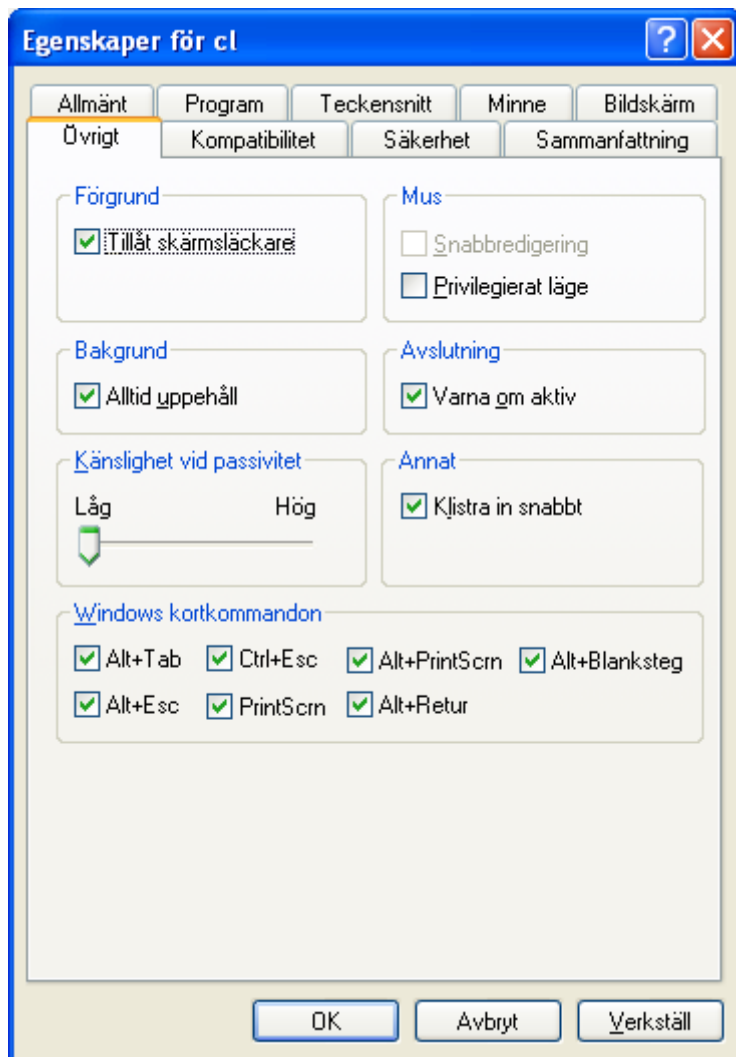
Egenskaper för cl

?

Allmänt
Program
Teckensnitt
Minne
Bildskärm
Övrigt
Kompatibilitet
Säkerhet
Sammanfattning

Förgrund
Tillåt skärmsläckare

Mus
Snabbredigering
Privilegierat läge

Bakgrund
Alltid uppehåll

Avslutning
Varna om aktiv

Känslighet vid passivitet
Låg
Hög

Annat
Klistra in snabbt

Windows kortkommandon
Alt+Tab
Ctrl+Esc
Alt+PrintScrn
Alt+Blanksteg
Alt+Esc
PrintScrn
Alt+Retur

OK
Avbryt
Verkställ